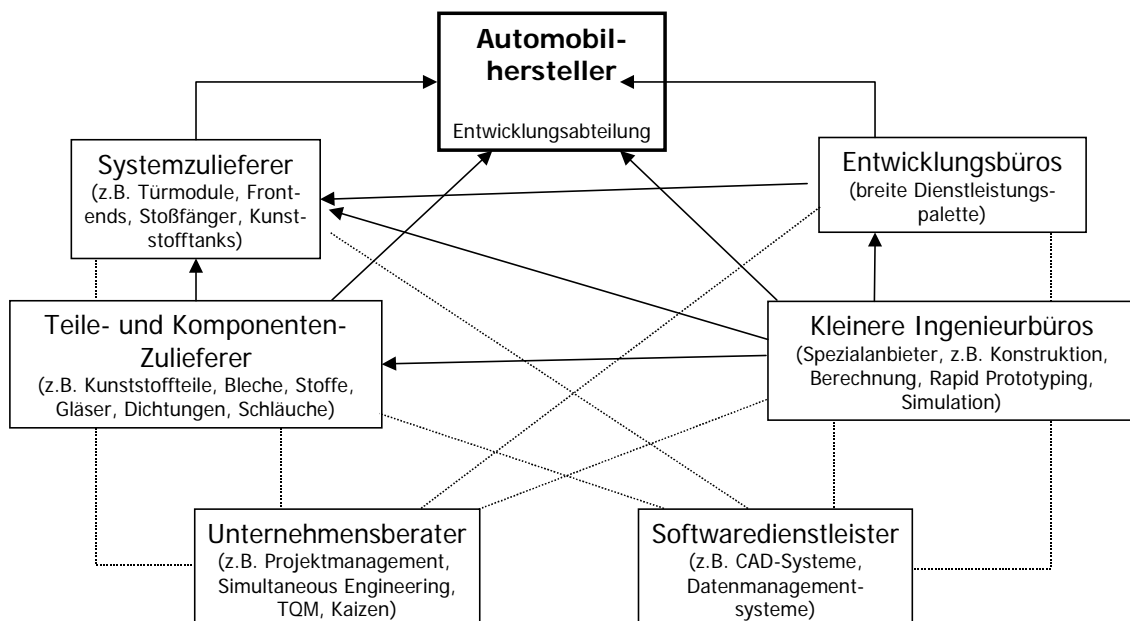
Automobilhersteller

Entwicklungsabteilung

Systemzulieferer
(z.B. Türmodule, Frontends, Stoßfänger, Kunststofftanks)

Entwicklungsbüros
(breite Dienstleistungspalette)

Teile- und Komponenten-Zulieferer
(z.B. Kunststoffteile, Bleche, Stoffe, Gläser, Dichtungen, Schläuche)

Kleinere Ingenieurbüros
(Spezialanbieter, z.B. Konstruktion, Berechnung, Rapid Prototyping, Simulation)

Unternehmensberater
(z.B. Projektmanagement, Simultaneous Engineering, TQM, Kaizen)

Softwaredienstleister
(z.B. CAD-Systeme, Datenmanagementsysteme)